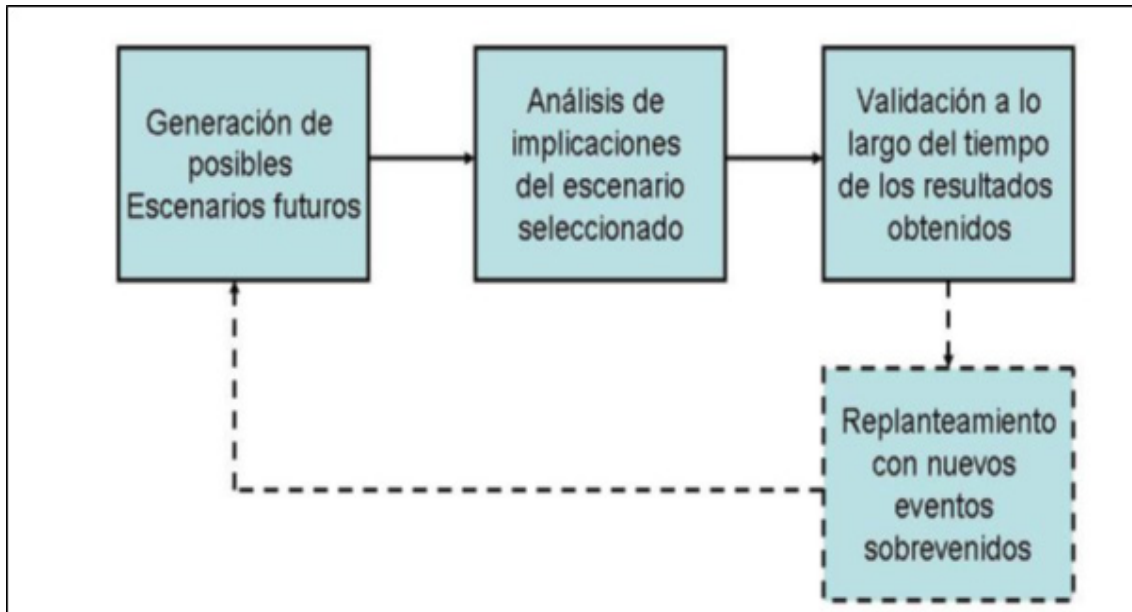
Generación de posibles Escenarios futuros

Análisis de implicaciones del escenario seleccionado

Validación a lo largo del tiempo de los resultados obtenidos

Replanteamiento con nuevos eventos sobrevenidos